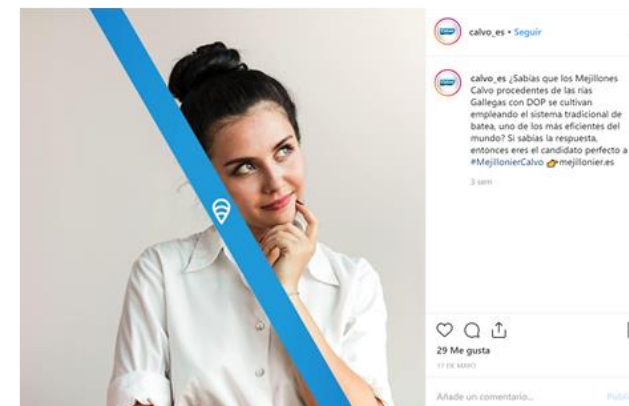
calvo_es • Seguir

calvo_es ¿Sabías que los Mejillones Calvo procedentes de las rías Gallegas con DOP se cultivan empleando el sistema tradicional de batea, uno de los más eficientes del mundo? Si sabías la respuesta, entonces eres el candidato perfecto a #MejillonierCalvo 👉mejillonier.es

3 sem

29 Me gusta

17 DE MAYO

Añade un comentario...

Publicar